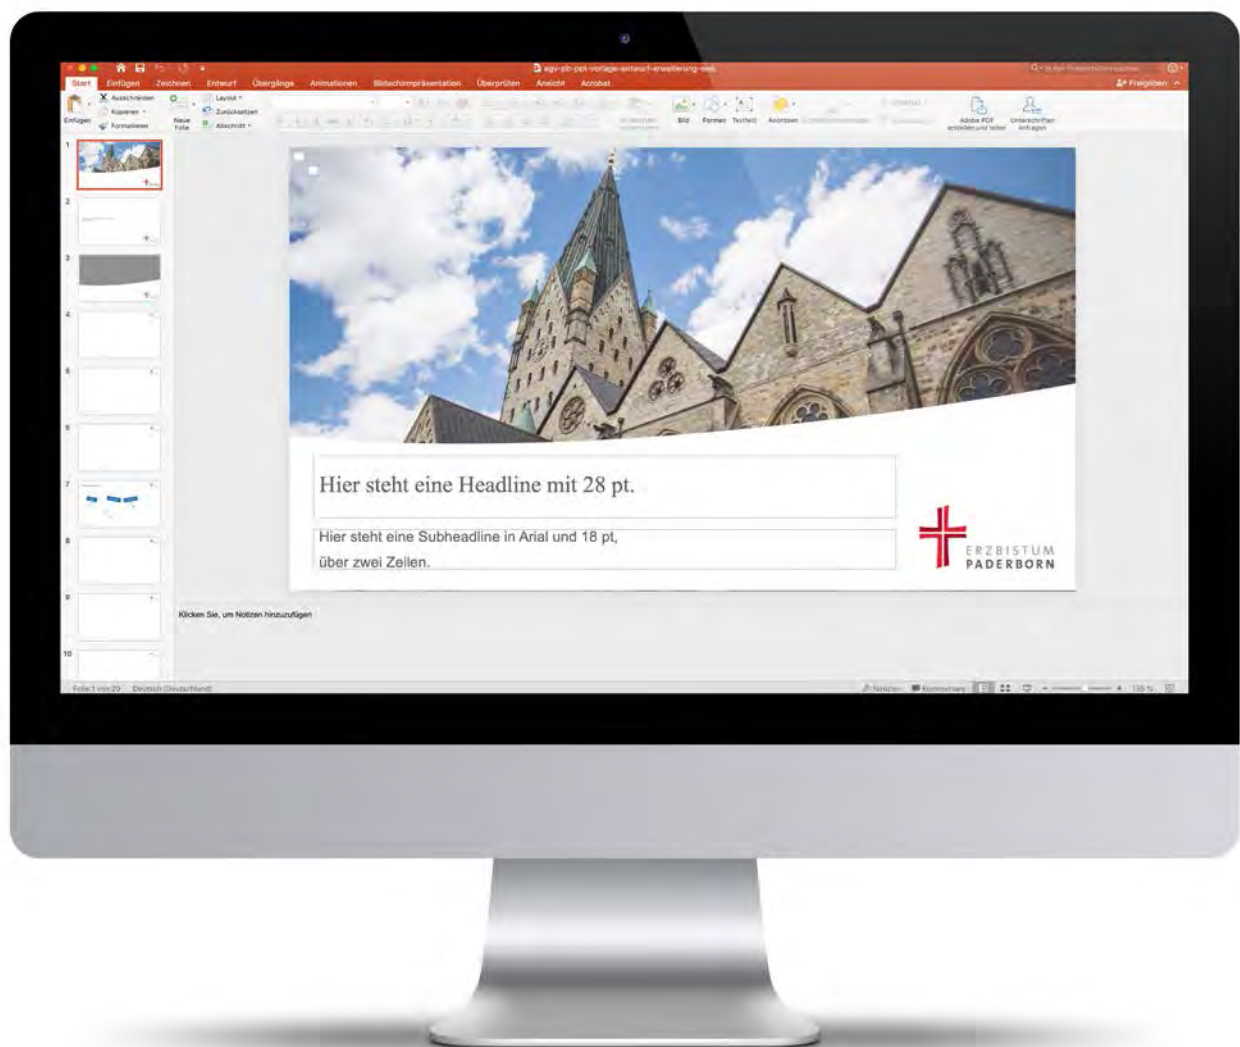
egv-pb-ppt-vorlage-entwurf-erweiterung-neu

Start Einfügen Zeichnen Entwurf Übergänge Animationen Bildschirmpräsentation Überprüfen Ansicht Acrobat

Freigeben

Einfügen Ausschneiden Kopieren Formatieren Neue Folie Layout Zurücksetzen Abschnitt

Bild Formen Textfeld Anordnen

Adobe PDF erstellen und teilen Unterschriften anfragen

1 2 3 4 5 6 7 8 9 10

Hier steht eine Headline mit 28 pt.

Hier steht eine Subheadline in Arial und 18 pt, über zwei Zeilen.

ERZBISTUM PADERBORN

Klicken Sie, um Notizen hinzuzufügen

Folie 1 von 29 Deutsch (Deutschland)

Notizen Kommentare